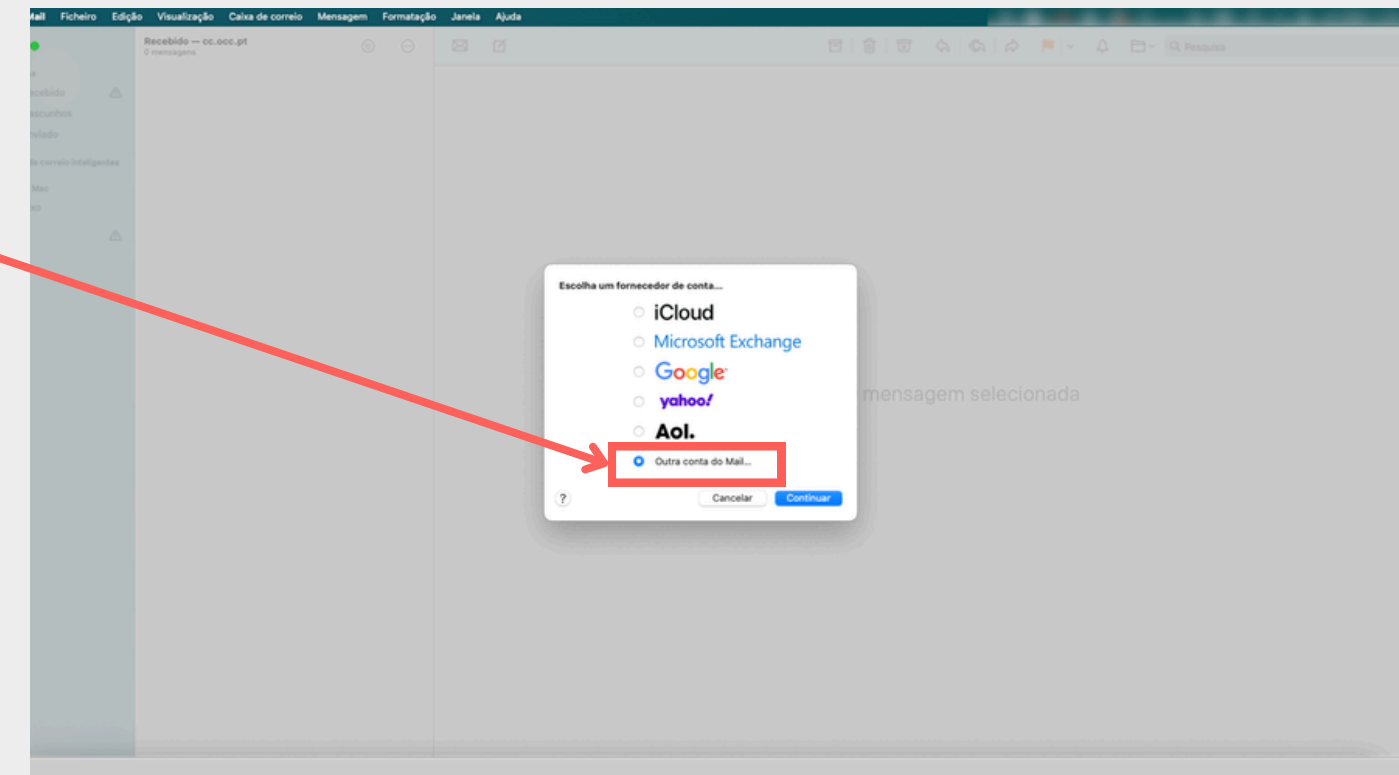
Mail Ficheiro Edição Visualização Caixa de correio Mensagem Formatação Janela Ajuda

Recebido — cc.occ.pt
0 mensagens

Q Pesquisa

ecebido
ascunhos
nviado
de correio inteligentes
Mac
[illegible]

mensagem selecionada

Escolha um fornecedor de conta...

iCloud
Microsoft Exchange
Google
yahoo!
Aol.
Outra conta do Mail...

?
Cancelar
Continuar